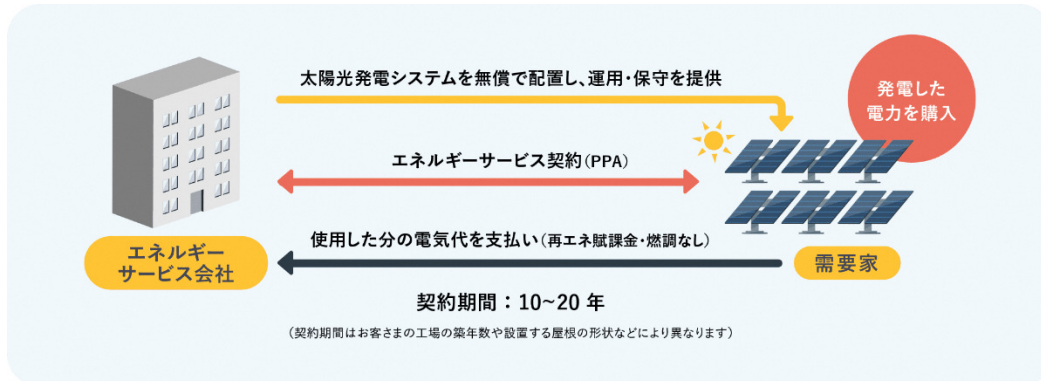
太陽光発電システムを無償で配置し、運用・保守を提供

発電した電力を購入

エネルギーサービス契約（PPA）

使用した分の電気代を支払い（再エネ賦課金・燃調なし）

エネルギーサービス会社

需要家

契約期間：10~20 年

（契約期間はお客さまの工場の築年数や設置する屋根の形状などにより異なります）